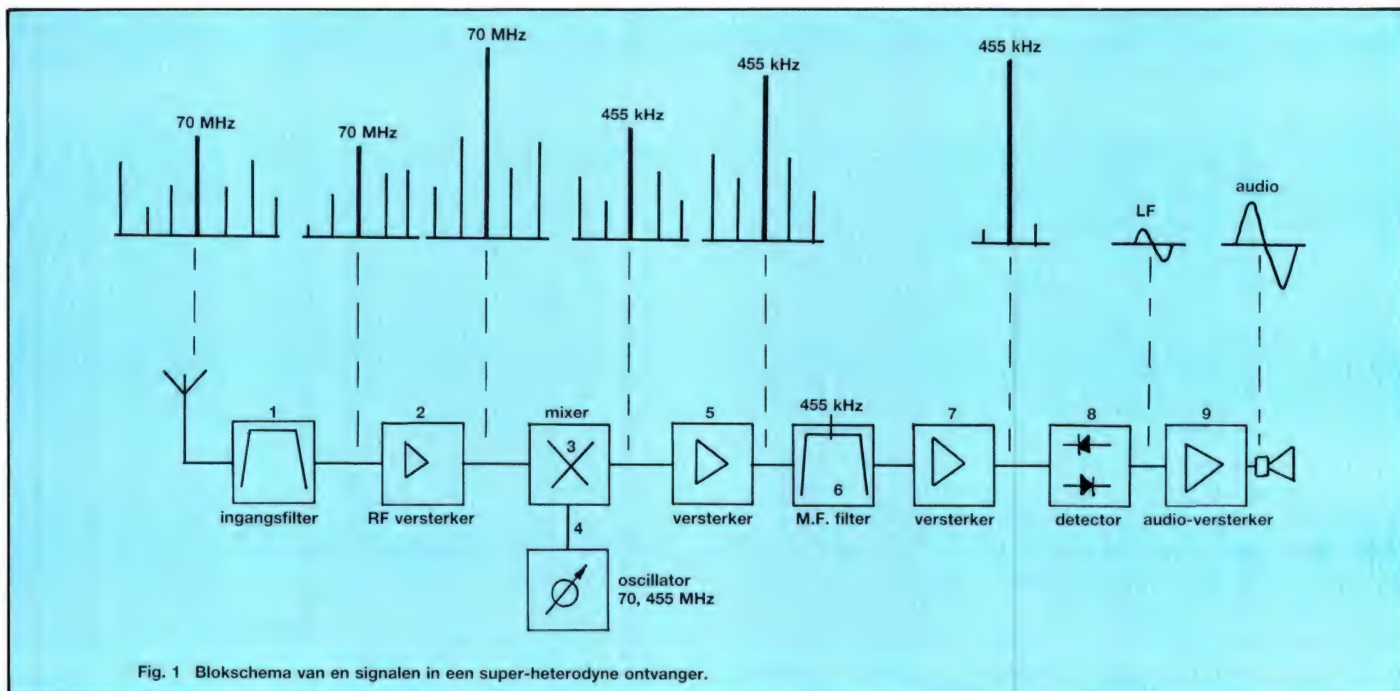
70 MHz

70 MHz

70 MHz

455 kHz

455 kHz

455 kHz

LF

audio

1
ingangsfilter

2
RF versterker

mixer
3

4

oscillator
70, 455 MHz

5
versterker

455 kHz
6
M.F. filter

7
versterker

8
detector

9
audio-versterker

Fig. 1 Blokschema van en signalen in een super-heterodyne ontvanger.